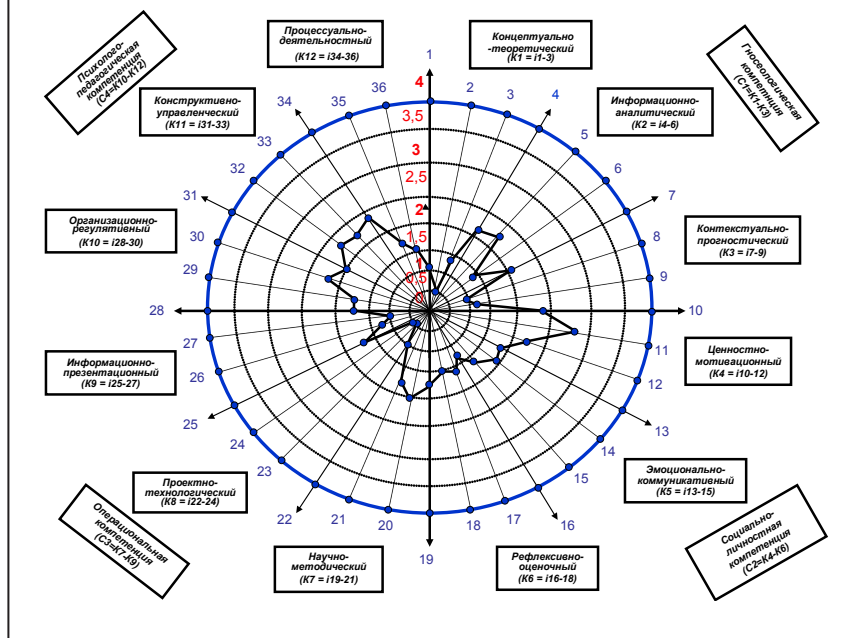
Психолого-педагогическая компетенция (С4=К10-К12)

Процессуально-деятельностный (К12 = i34-36)

1

Концептуально-теоретический (К1 = i1-3)

Гносеологическая компетенция (С1=К1-К3)

4

Конструктивно-управленческий (К11 = i31-33)

36 35 34 2 3 4

3,5

Информационно-аналитический (К2 = i4-6)

5

33

3

32

2,5

6

31

7

2

Организационно-регулятивный (К10 = i28-30)

Контекстуально-прогностический (К3 = i7-9)

1,5

30

8

1

29

9

0,5

0

28

10

27

11

Информационно-презентационный (К9 = i25-27)

Ценностно-мотивационный (К4 = i10-12)

26

12

25

13

24

14

Эмоционально-коммуникативный (К5 = i13-15)

Проектно-технологический (К8 = i22-24)

23

15

Операциональная компетенция (С3=К7-К9)

22 21 20 18 17 16

Социально-личностная компетенция (С2=К4-К6)

Научно-методический (К7 = i19-21)

19

Рефлексивно-оценочный (К6 = i16-18)